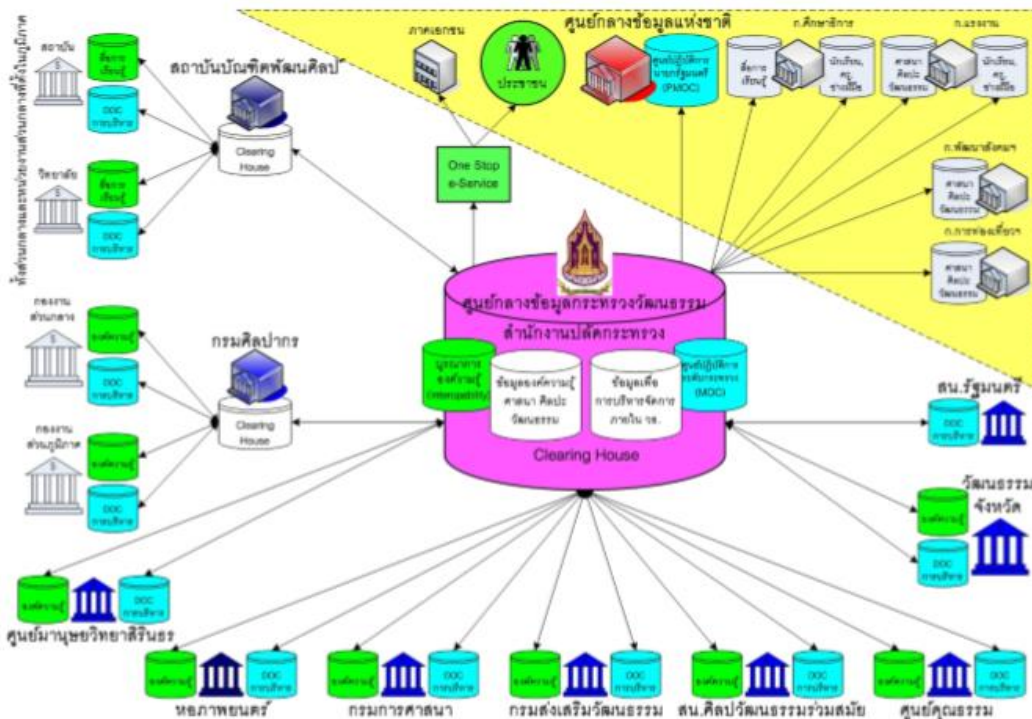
ศูนย์กลางข้อมูลแห่งชาติ

ภาคเอกชน

ประชาชน

ศูนย์ปฏิบัติการนายกรัฐมนตรี (PMOC)

ก.ศึกษาธิการ

ก.แรงงาน

สื่อการเรียนรู้

นักเรียน, ครู, ช่างฝีมือ

ศาสนา ศิลปะ วัฒนธรรม

นักเรียน, ครู, ช่างฝีมือ

ก.พัฒนาสังคม

ศาสนา ศิลปะ วัฒนธรรม

ก.การท่องเที่ยว

ศาสนา ศิลปะ วัฒนธรรม

ทั้งส่วนกลางและหน่วยงานส่วนกลางที่ตั้งในภูมิภาค

สถาบัน

สื่อการเรียนรู้

DOC การบริหาร

สถาบันบัณฑิตพัฒนศิลป์

Clearing House

วิทยาลัย

สื่อการเรียนรู้

DOC การบริหาร

One Stop e-Service

ศูนย์กลางข้อมูลกระทรวงวัฒนธรรม สำนักงานปลัดกระทรวง

บูรณาการองค์ความรู้ (Interoperability)

ข้อมูลองค์ความรู้ ศาสนา ศิลปะ วัฒนธรรม

ข้อมูลเพื่อการบริหารจัดการภายใน วธ.

ศูนย์ปฏิบัติการกระทรวงวัฒนธรรม (MOC)

Clearing House

กองงานส่วนกลาง

องค์ความรู้

DOC การบริหาร

กรมศิลปากร

Clearing House

กองงานส่วนภูมิภาค

องค์ความรู้

DOC การบริหาร

สน.รัฐมนตรี

DOC การบริหาร

วัฒนธรรมจังหวัด

องค์ความรู้

DOC การบริหาร

องค์ความรู้

DOC การบริหาร

ศูนย์มานุษยวิทยาสิรินธร

องค์ความรู้

DOC การบริหาร

หอภาพยนตร์

องค์ความรู้

DOC การบริหาร

กรมการศาสนา

องค์ความรู้

DOC การบริหาร

กรมส่งเสริมวัฒนธรรม

องค์ความรู้

DOC การบริหาร

สน.ศิลปวัฒนธรรมร่วมสมัย

องค์ความรู้

DOC การบริหาร

ศูนย์คุณธรรม